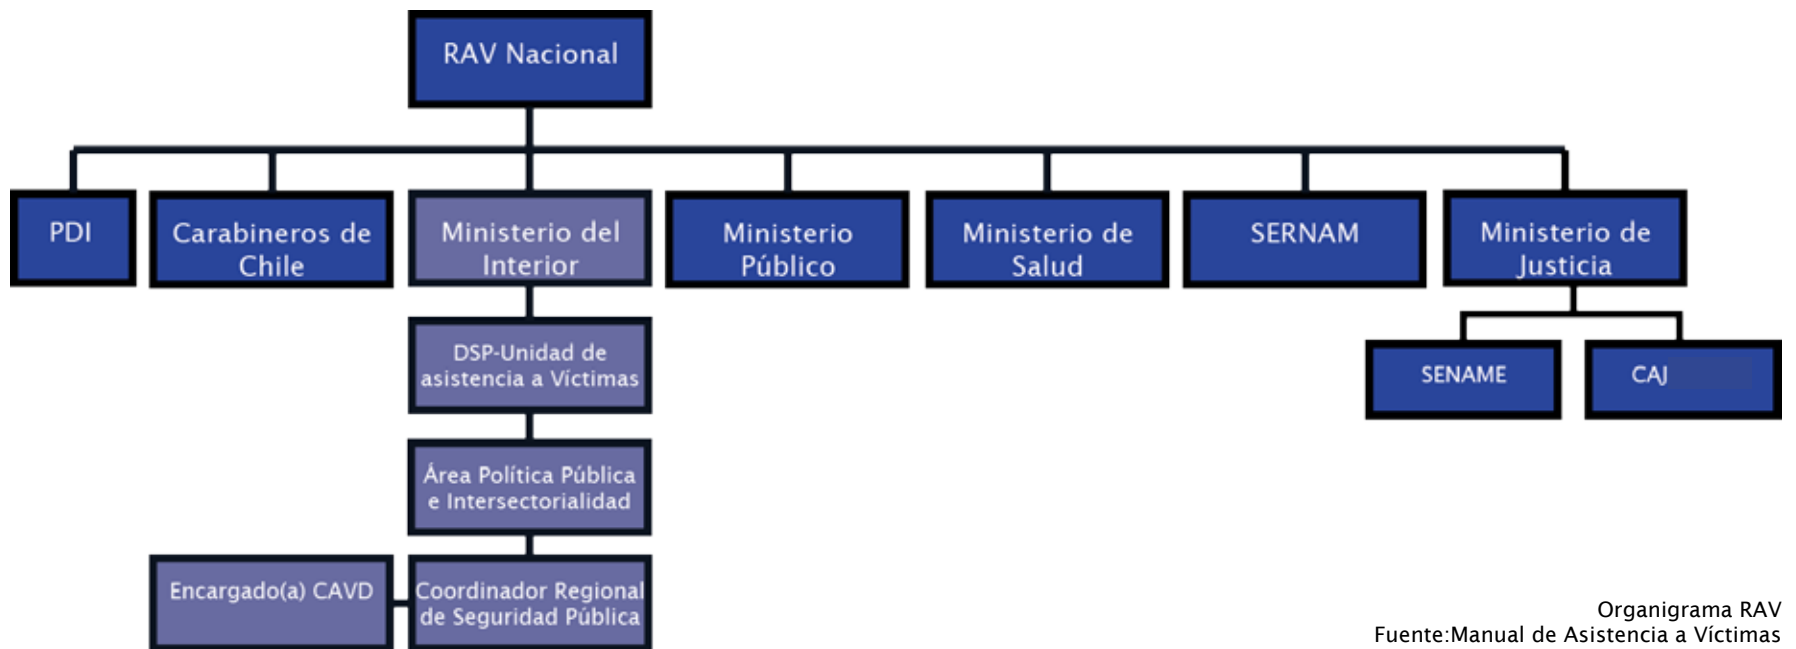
RAV Nacional

PDI

Carabineros de Chile

Ministerio del Interior

Ministerio Público

Ministerio de Salud

SERNAM

Ministerio de Justicia

DSP-Unidad de asistencia a Víctimas

SENAME

CAJ

Área Política Pública e Intersectorialidad

Encargado(a) CAVD

Coordinador Regional de Seguridad Pública

Organigrama RAV
Fuente:Manual de Asistencia a Víctimas